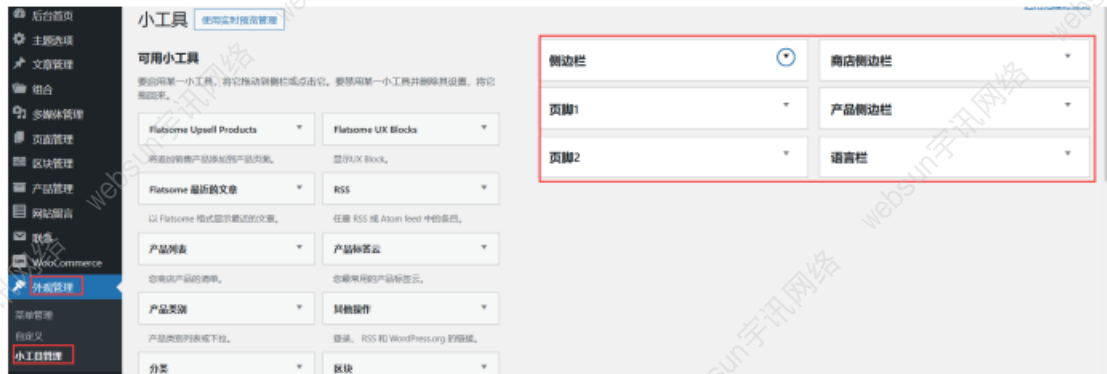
后台首页
主题选项
文章管理
组合
多媒体管理
页面管理
区块管理
产品管理
网站留言
联系
WooCommerce
外观管理
菜单管理
自定义
小工具管理

小工具 使用实时预览管理

可用小工具
要启用某一小工具，将它拖动到侧栏或点击它。要禁用某一小工具并删除其设置，将它拖回来。

Flatsome Upsell Products
将追加销售产品添加到产品页。

Flatsome UX Blocks
显示UX Block。

Flatsome 最新的文章
以 Flatsome 样式显示最近的文章。

RSS
任意 RSS 或 Atom feed 中的条目。

产品列表
您商店产品的清单。

产品标签云
您最常用的产品标签云。

产品类别
产品类别列表或下拉。

其他操作
登录、RSS 和 WordPress.org 的链接。

分类

区块

侧边栏
商店侧边栏
页脚1
产品侧边栏
页脚2
语言栏

websun宇讯网络